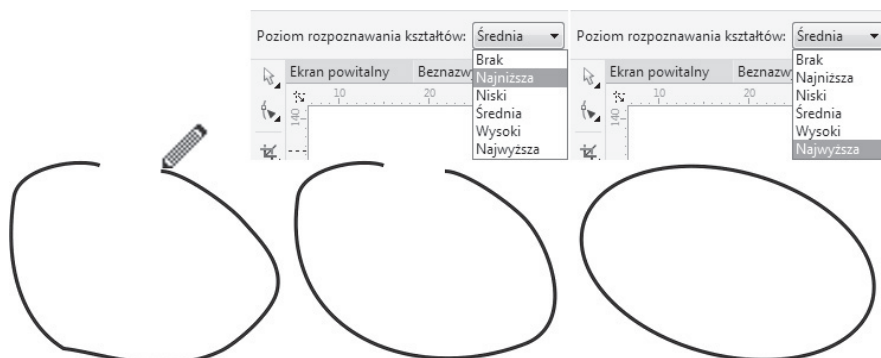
Poziom rozpoznawania kształtów: Średnia
Brak
Najniższa
Niski
Średnia
Wysoki
Najwyższa
Ekran powitalny
Beznazw
10
20
140

Poziom rozpoznawania kształtów: Średnia
Brak
Najniższa
Niski
Średnia
Wysoki
Najwyższa
Ekran powitalny
Beznazw
10
20
140